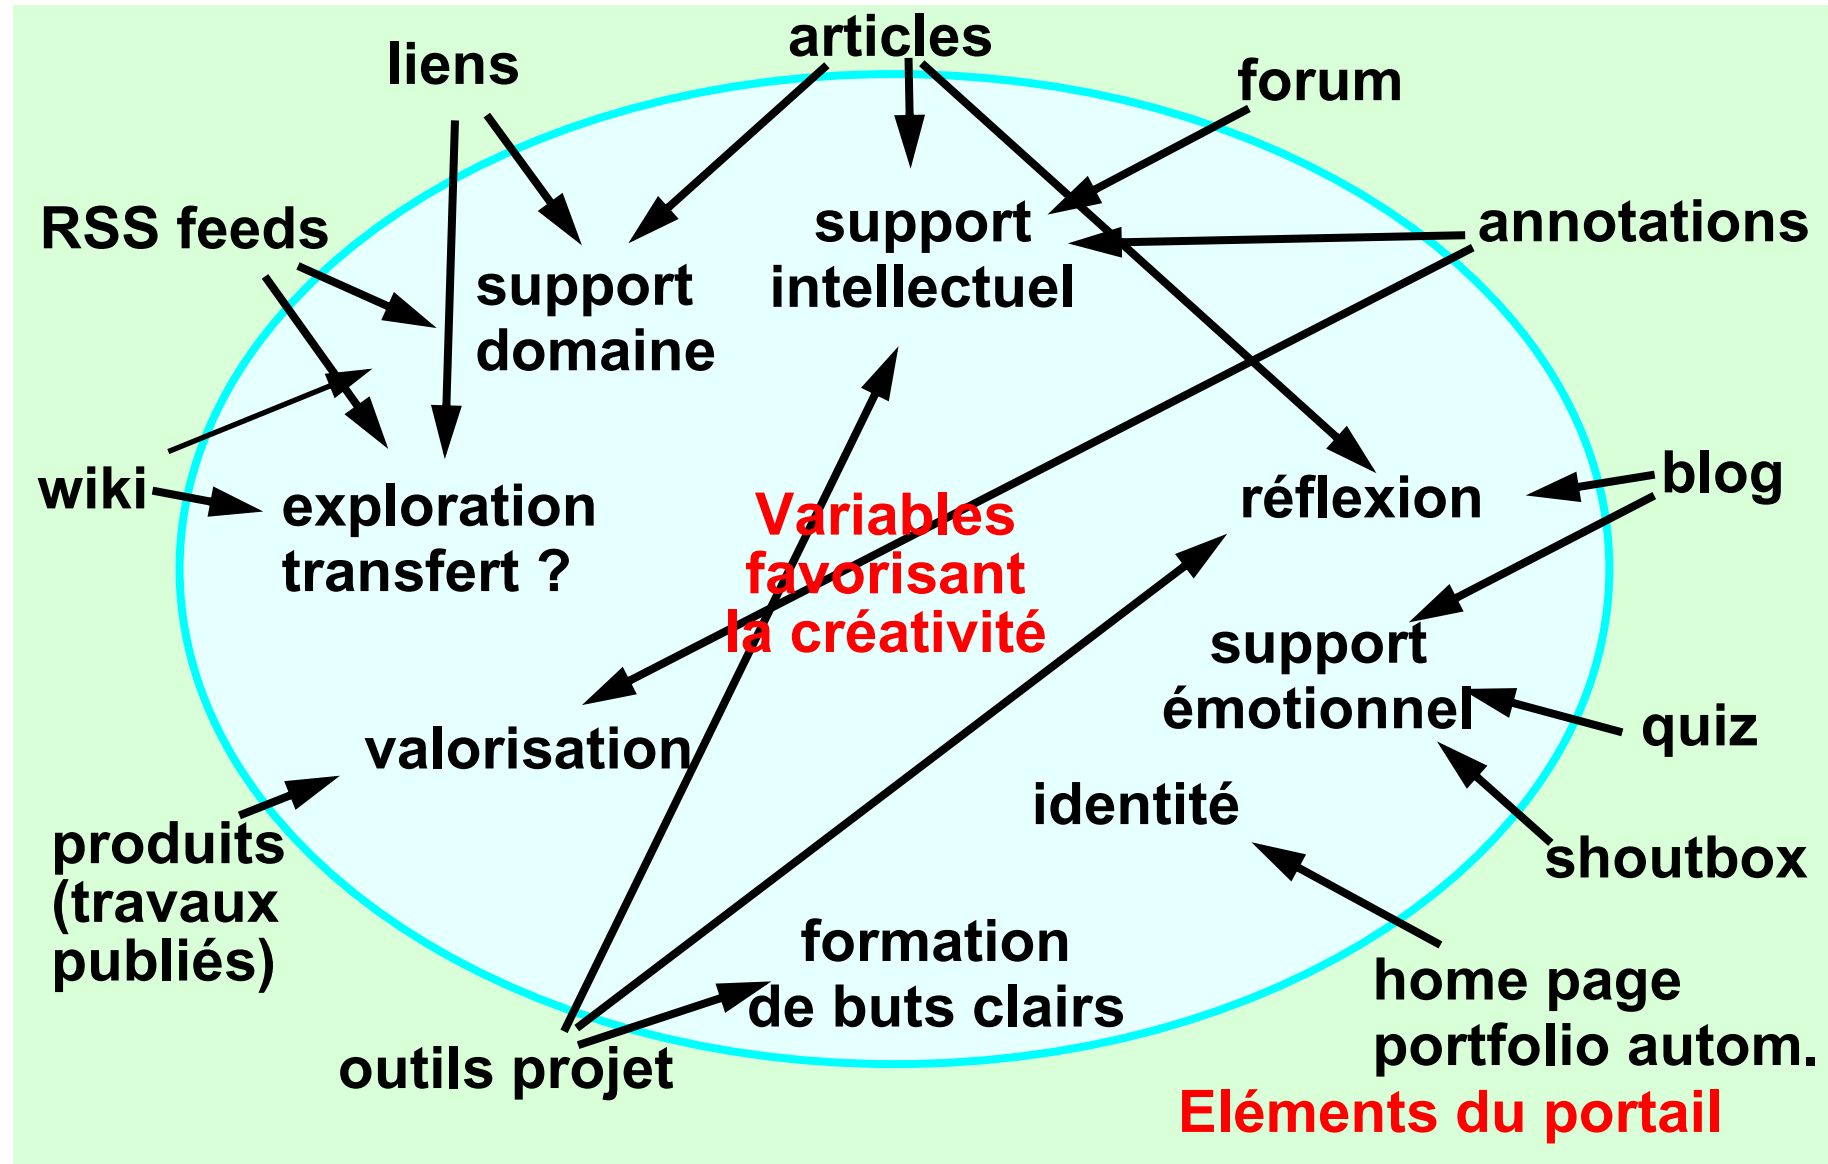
articles

liens

forum

RSS feeds

support domaine

support intellectuel

annotations

wiki

exploration transfert ?

Variables favorisant la créativité

réflexion

blog

support émotionnel

quiz

valorisation

identité

shoutbox

produits (travaux publiés)

formation de buts clairs

home page portfolio autom.

outils projet

Eléments du portail